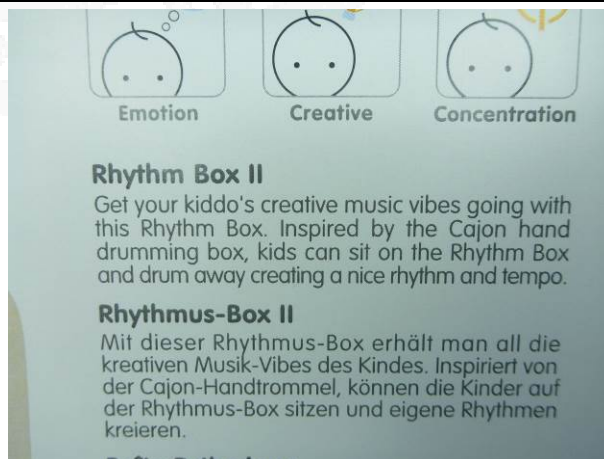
Emotion

Creative

Concentration

Rhythm Box II

Get your kiddo's creative music vibes going with this Rhythm Box. Inspired by the Cajon hand drumming box, kids can sit on the Rhythm Box and drum away creating a nice rhythm and tempo.

Rhythmus-Box II

Mit dieser Rhythmus-Box erhält man all die kreativen Musik-Vibes des Kindes. Inspiriert von der Cajon-Handtrommel, können die Kinder auf der Rhythmus-Box sitzen und eigene Rhythmen kreieren.

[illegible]